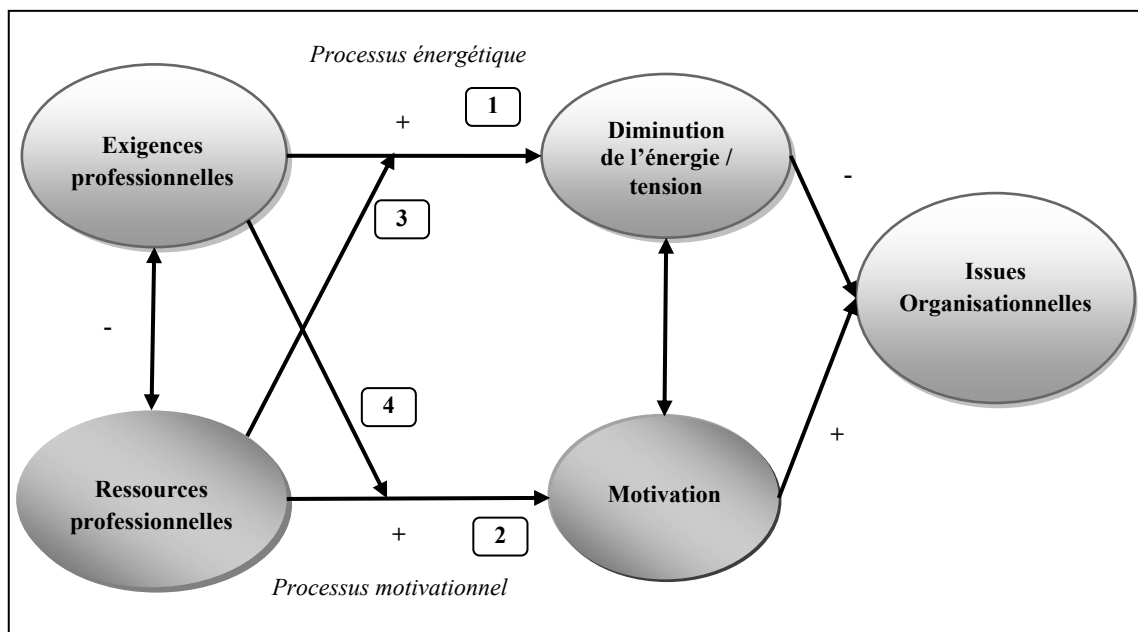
Processus énergétique

+

1

Exigences professionnelles

Diminution de l'énergie / tension

-

3

Issues Organisationnelles

-

4

+

Ressources professionnelles

Motivation

+

2

Processus motivationnel